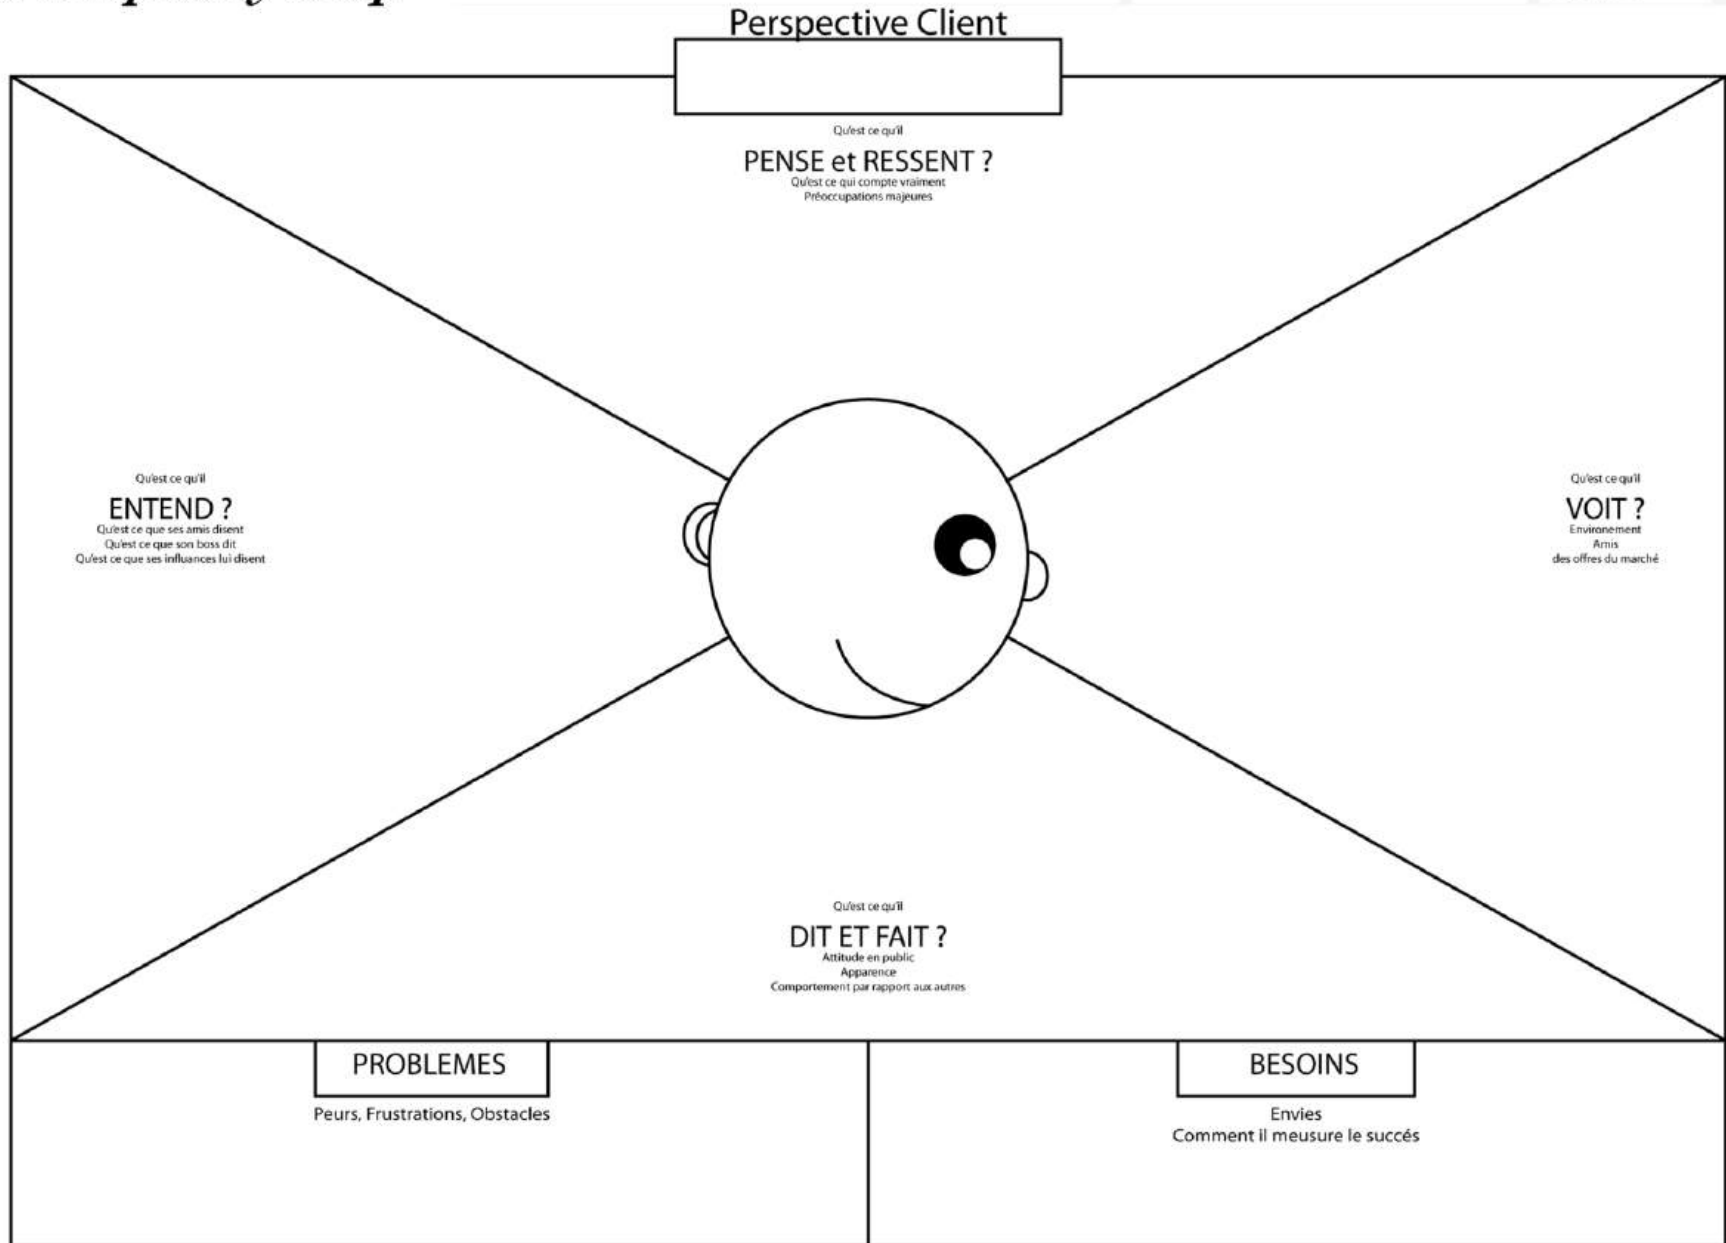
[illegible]

Perspective Client

Qu'est ce qu'il
PENSE et RESSENT ?
Qu'est ce qui compte vraiment
Préoccupations majeures

Qu'est ce qu'il
ENTEND ?
Qu'est ce que ses amis disent
Qu'est ce que son boss dit
Qu'est ce que ses influances lui disent

Qu'est ce qu'il
VOIT ?
Environement
Amis
des offres du marché

Qu'est ce qu'il
DIT ET FAIT ?
Attitude en public
Apparence
Comportement par rapport aux autres

PROBLEMES
Peurs, Frustrations, Obstacles

BESOINS
Envies
Comment il meusure le succés